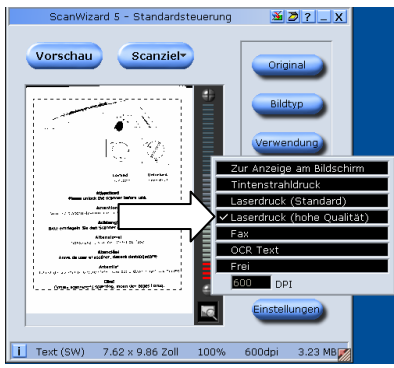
ScanWizard 5 - Standardsteuerung

Vorschau

Scanziel

Original

Bildtyp

Verwendung

Zur Anzeige am Bildschirm

Tintenstrahldruck

Laserdruck (Standard)

✓ Laserdruck (hohe Qualität)

Fax

OCR Text

Frei

600 DPI

Einstellungen

Text (SW) 7.62 x 9.86 Zoll 100% 600dpi 3.23 MB